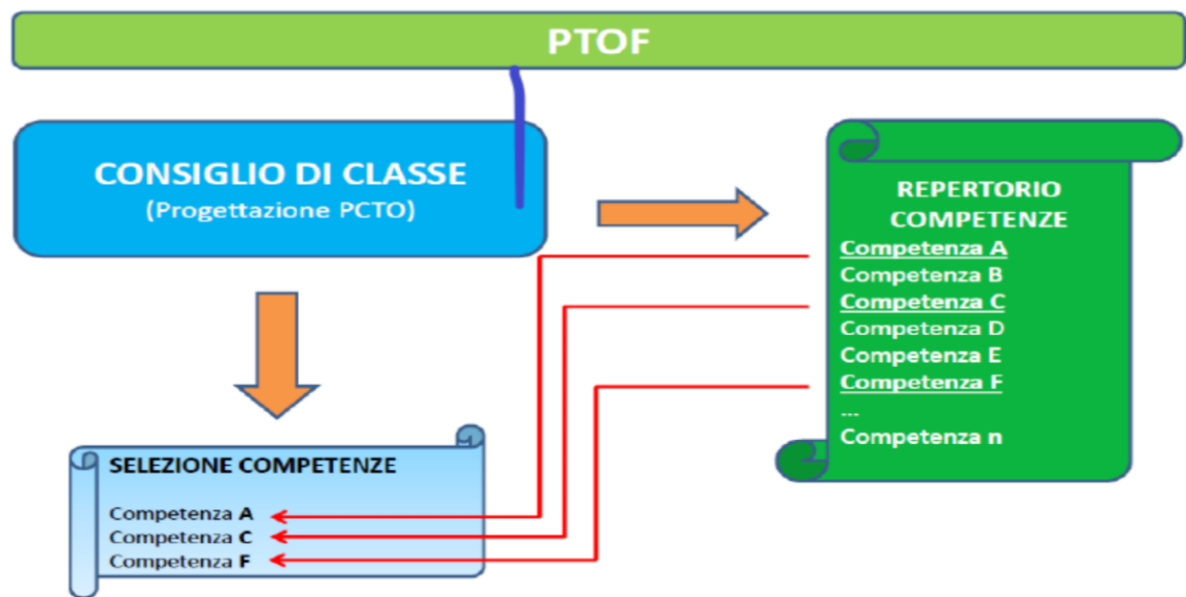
PTOF

CONSIGLIO DI CLASSE
(Progettazione PCTO)

REPERTORIO COMPETENZE
Competenza A
Competenza B
Competenza C
Competenza D
Competenza E
Competenza F
...
Competenza n

SELEZIONE COMPETENZE

Competenza A
Competenza C
Competenza F